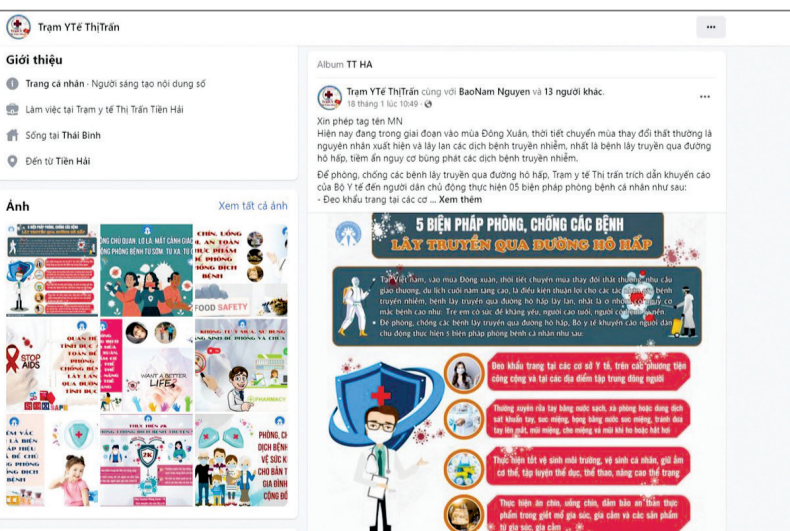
Trạm YTế ThịTrấn

Giới thiệu

Trang cá nhân · Người sáng tạo nội dung số

Làm việc tại Trạm y tế Thị Trấn Tiền Hải

Sống tại Thái Bình

Đến từ Tiền Hải

Ảnh

Xem tất cả ảnh

FOOD SAFETY

STOP AIDS

WANT A BETTER LIFE

PHARMACY

Album TT HA

Trạm YTế ThịTrấn cùng với BaoNam Nguyen và 13 người khác.
18 tháng 1 lúc 10:49 ·

Xin phép tag tên MN
Hiện nay đang trong giai đoạn vào mùa Đông Xuân, thời tiết chuyển mùa thay đổi thất thường là nguyên nhân xuất hiện và lây lan các dịch bệnh truyền nhiễm, nhất là bệnh lây truyền qua đường hô hấp, tiềm ẩn nguy cơ bùng phát các dịch bệnh truyền nhiễm.

Để phòng, chống các bệnh lây truyền qua đường hô hấp, Trạm y tế Thị trấn trích dẫn khuyến cáo của Bộ Y tế đến người dân chủ động thực hiện 05 biện pháp phòng bệnh cá nhân như sau:
- Đeo khẩu trang tại các cơ ... Xem thêm

5 BIỆN PHÁP PHÒNG, CHỐNG CÁC BỆNH LÂY TRUYỀN QUA ĐƯỜNG HÔ HẤP

Tại Việt Nam, vào mùa Đông xuân, thời tiết chuyển mùa thay đổi thất thường, nhu cầu giao thương, du lịch cuối năm tăng cao, là điều kiện thuận lợi cho các tác nhân gây bệnh truyền nhiễm, bệnh lây truyền qua đường hô hấp lây lan, nhất là ở nhóm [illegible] cơ mắc bệnh cao như: Trẻ em có sức đề kháng yếu, người cao tuổi, người có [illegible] nền.

Để phòng, chống các bệnh lây truyền qua đường hô hấp, Bộ y tế khuyến cáo người dân chủ động thực hiện 5 biện pháp phòng bệnh cá nhân như sau:

Đeo khẩu trang tại các cơ sở Y tế, trên các phương tiện công cộng và tại các địa điểm tập trung đông người

Thường xuyên rửa tay bằng nước sạch, xà phòng hoặc dung dịch sát khuẩn tay, súc miệng, họng bằng nước súc miệng, tránh đưa tay lên mắt, mũi miệng, che miệng và mũi khi ho hoặc hắt hơi

Thực hiện vệ sinh môi trường, vệ sinh cá nhân, giữ ấm cơ thể, tập luyện thể dục, thể thao, nâng cao thể trạng

Thực hiện ăn chín, uống chín, đảm bảo an toàn thực phẩm trong giết mổ gia súc, gia cầm và các sản phẩm từ gia súc, gia cầm